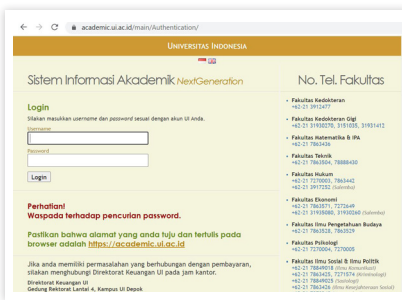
academic.ui.ac.id/main/Authentication/

UNIVERSITAS INDONESIA

Sistem Informasi Akademik NextGeneration

Login

Silakan masukkan username dan password sesuai dengan akun UI Anda.

Username

Password

Login

Perhatian!
Waspada terhadap pencurian password.

Pastikan bahwa alamat yang anda tuju dan tertulis pada browser adalah https://academic.ui.ac.id

Jika anda memiliki permasalahan yang berhubungan dengan pembayaran, silakan menghubungi Direktorat Keuangan UI pada jam kantor.

Direktorat Keuangan UI
Gedung Rektorat Lantai 4, Kampus UI Depok

No. Tel. Fakultas

Fakultas Kedokteran
+62-21 3912477

Fakultas Kedokteran Gigi
+62-21 31930270, 3151035, 31931412

Fakultas Matematika & IPA
+62-21 7863436

Fakultas Teknik
+62-21 7863504, 78888430

Fakultas Hukum
+62-21 7270003, 7863442
+62-21 3917252 (Salemba)

Fakultas Ekonomi
+62-21 7863571, 7272649
+62-21 31930880, 31930260 (Salemba)

Fakultas Ilmu Pengetahuan Budaya
+62-21 7863528, 7863529

Fakultas Psikologi
+62-21 7270004, 7270005

Fakultas Ilmu Sosial & Ilmu Politik
+62-21 78849018 (Ilmu Komunikasi)
+62-21 7863425, 7271974 (Kriminologi)
+62-21 78849029 (Sosiologi)
+62-21 7863426 (Ilmu Kesejahteraan Sosial)